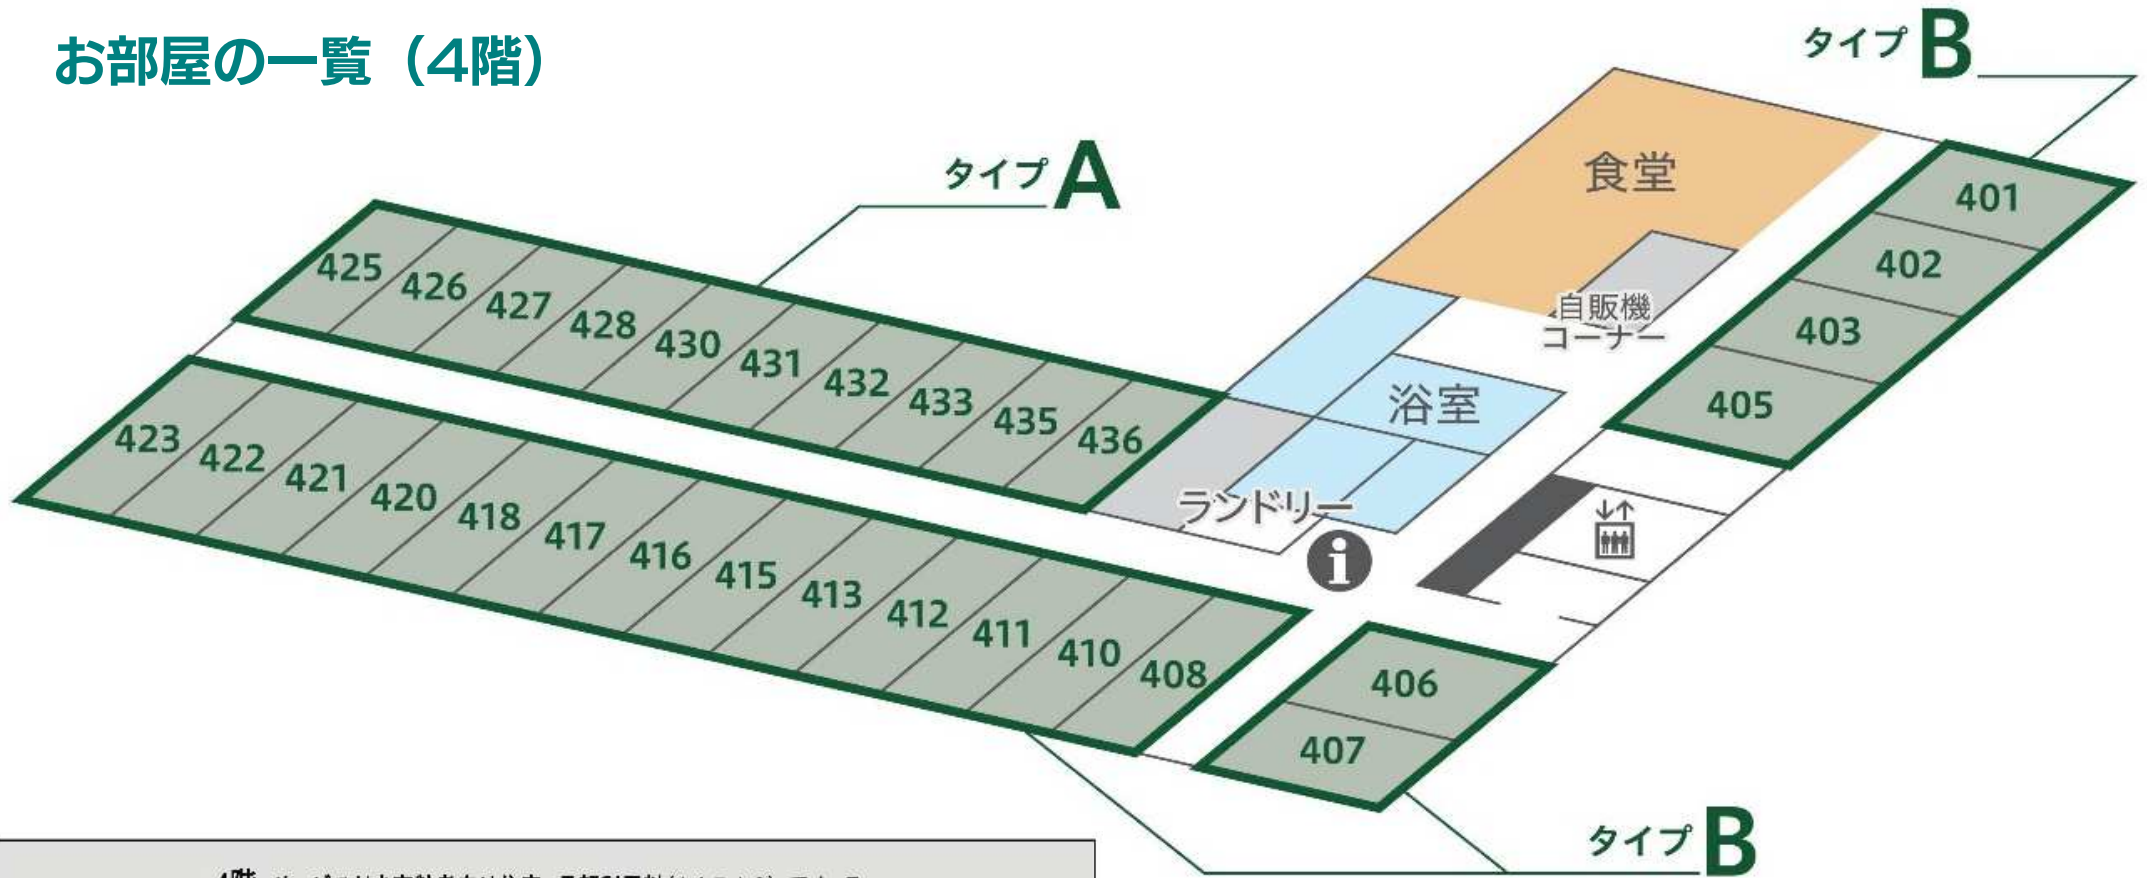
お部屋の一覧（4階）

タイプB

タイプA

食堂

自販機コーナー

浴室

ランドリー

401
402
403
405

425 426 427 428 430 431 432 433 435 436

423 422 421 420 418 417 416 415 413 412 411 410 408

406
407

タイプB

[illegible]